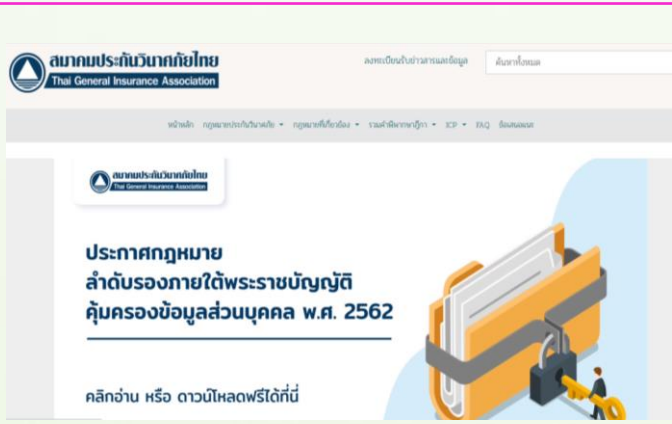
สมาคมประกันวินาศภัยไทย
Thai General Insurance Association

ลงทะเบียนรับข่าวสารและข้อมูล ค้นหาทั้งหมด

หน้าหลัก กฎหมายประกันวินาศภัย ▾ กฎหมายที่เกี่ยวข้อง ▾ รวมคำพิพากษาฎีกา ▾ ICP ▾ FAQ ติดต่อเรา

สมาคมประกันวินาศภัยไทย
Thai General Insurance Association

ประกาศกฎหมาย
ลำดับรองภายใต้พระราชบัญญัติ
คุ้มครองข้อมูลส่วนบุคคล พ.ศ. 2562

คลิกอ่าน หรือ ดาวน์โหลดฟรีได้ที่นี่